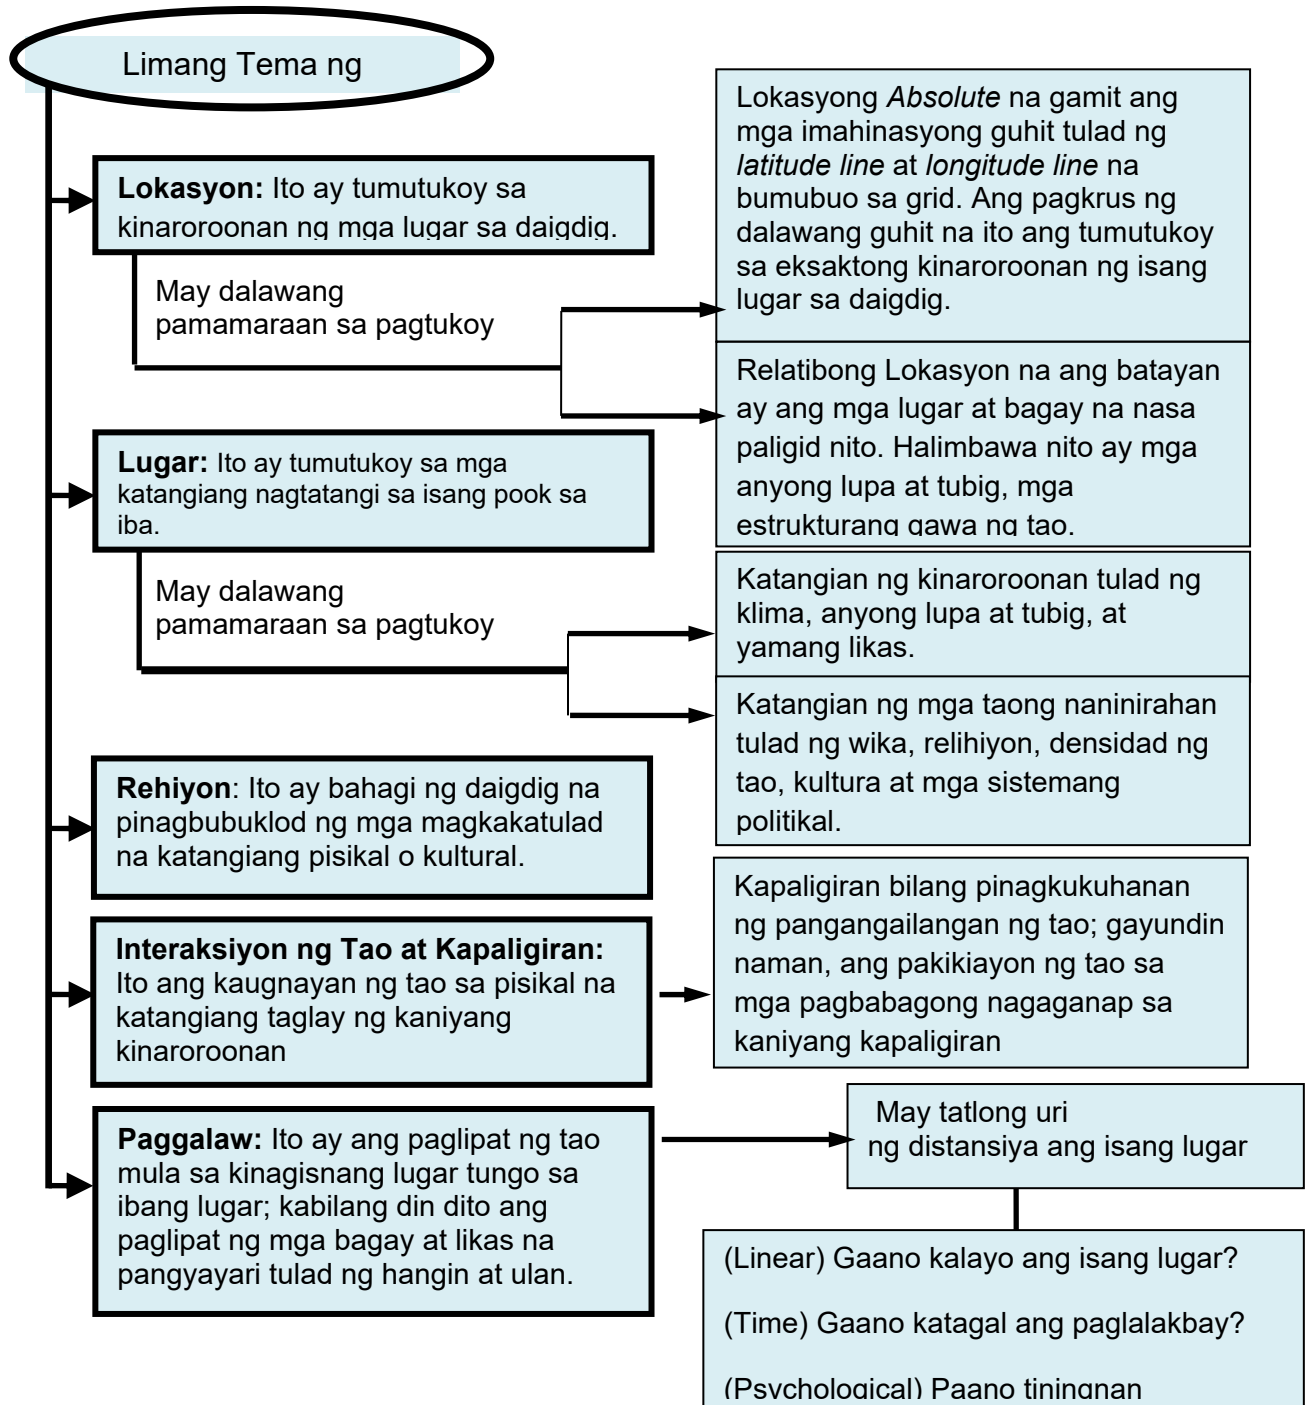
Limang Tema ng

Lokasyon: Ito ay tumutukoy sa kinaroroonan ng mga lugar sa daigdig.

May dalawang pamamaraan sa pagtukoy

Lokasyong *Absolute* na gamit ang mga imahinasyong guhit tulad ng *latitude line* at *longitude line* na bumubuo sa grid. Ang pagkrus ng dalawang guhit na ito ang tumutukoy sa eksaktong kinaroroonan ng isang lugar sa daigdig.

Relatibong Lokasyon na ang batayan ay ang mga lugar at bagay na nasa paligid nito. Halimbawa nito ay mga anyong lupa at tubig, mga estrukturang gawa ng tao.

Lugar: Ito ay tumutukoy sa mga katangiang nagtatangi sa isang pook sa iba.

May dalawang pamamaraan sa pagtukoy

Katangian ng kinaroroonan tulad ng klima, anyong lupa at tubig, at yamang likas.

Katangian ng mga taong naninirahan tulad ng wika, relihiyon, densidad ng tao, kultura at mga sistemang politikal.

Rehiyon: Ito ay bahagi ng daigdig na pinagbubuklod ng mga magkakatulad na katangiang pisikal o kultural.

Interaksiyon ng Tao at Kapaligiran: Ito ang kaugnayan ng tao sa pisikal na katangiang taglay ng kaniyang kinaroroonan

Kapaligiran bilang pinagkukuhanan ng pangangailangan ng tao; gayundin naman, ang pakikiayon ng tao sa mga pagbabagong nagaganap sa kaniyang kapaligiran

Paggalaw: Ito ay ang paglipat ng tao mula sa kinagisnang lugar tungo sa ibang lugar; kabilang din dito ang paglipat ng mga bagay at likas na pangyayari tulad ng hangin at ulan.

May tatlong uri ng distansiya ang isang lugar

(Linear) Gaano kalayo ang isang lugar?

(Time) Gaano katagal ang paglalakbay?

(Psychological) Paano tiningnan